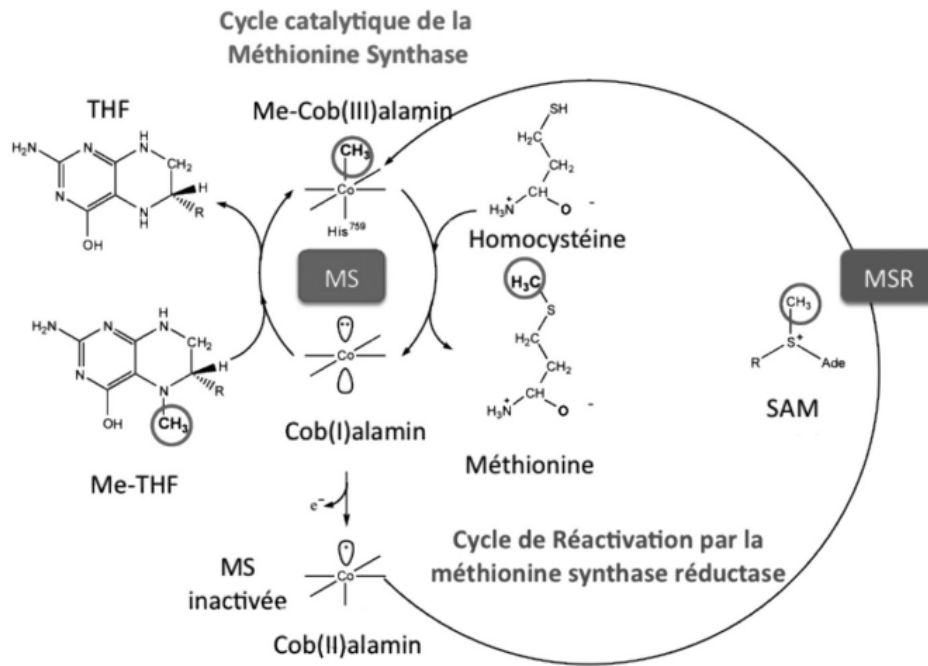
Cycle catalytique de la Méthionine Synthase

THF

$H_2N$

N

N

N

H

N

$CH_2$

H

N

H

R

OH

Me-Cob(III)alamin

$CH_3$

Co

His$^{759}$

SH

$H_2C$

$CH_2$

$H_3\overset{+}{N}$

CH

O

-

Homocystéine

MS

MSR

$H_3C$

S

$H_2C$

$CH_2$

$H_3\overset{+}{N}$

CH

O

-

$CH_3$

R

$S^+$

Ade

$H_2N$

N

N

N

H

N

$CH_2$

H

R

OH

$CH_3$

Co

Cob(I)alamin

Méthionine

SAM

Me-THF

$e^-$

MS inactivée

Co

Cob(II)alamin

Cycle de Réactivation par la méthionine synthase réductase